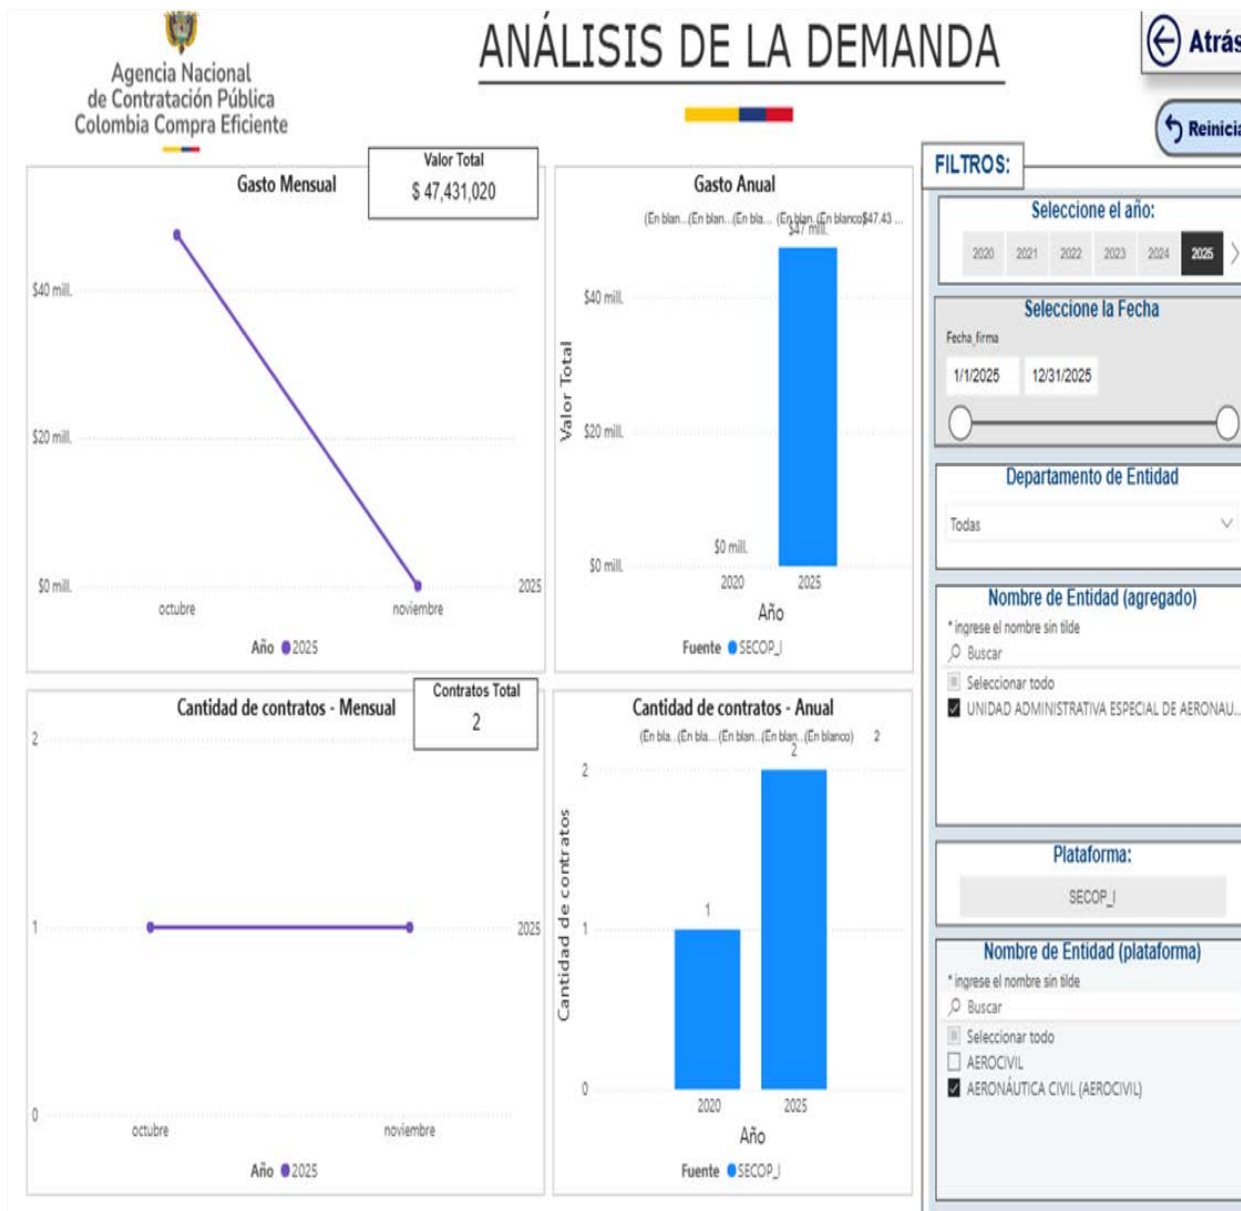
Agencia Nacional de Contratación Pública Colombia Compra Eficiente

ANÁLISIS DE LA DEMANDA

Atrás

Reinicia

Gasto Mensual

Valor Total
$ 47,431,020

$40 mill.
$20 mill.
$0 mill.
octubre
noviembre
2025
Año ● 2025

Gasto Anual

(En blan... (En blan... (En bla... (En blan... (En blanco) $47.43 ...
$47 mill.
$40 mill.
$20 mill.
$0 mill.
$0 mill.
Valor Total
2020
2025
Año
Fuente ● SECOP_I

FILTROS:

Seleccione el año:
2020 2021 2022 2023 2024 2025

Seleccione la Fecha
Fecha_firma
1/1/2025
12/31/2025

Departamento de Entidad
Todas

Nombre de Entidad (agregado)
*ingrese el nombre sin tilde
Buscar
Seleccionar todo
UNIDAD ADMINISTRATIVA ESPECIAL DE AERONAU...

Plataforma:
SECOP_I

Nombre de Entidad (plataforma)
*ingrese el nombre sin tilde
Buscar
Seleccionar todo
AEROCIVIL
AERONÁUTICA CIVIL (AEROCIVIL)

Cantidad de contratos - Mensual

Contratos Total
2

2
1
0
2025
octubre
noviembre
Año ● 2025

Cantidad de contratos - Anual

(En bla... (En bla... (En blan... (En blan... (En blanco) 2
2
2
1
1
0
Cantidad de contratos
2020
2025
Año
Fuente ● SECOP_I